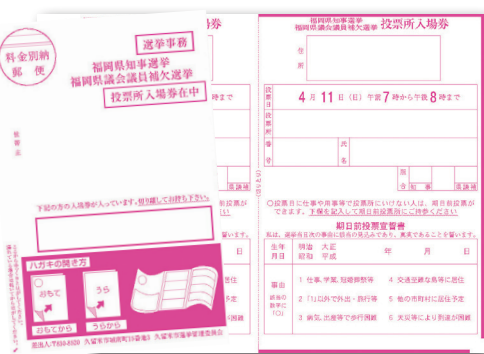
料金別納
郵便

選挙事務
福岡県知事選挙
福岡県議会議員補欠選挙
投票所入場券在中

下記の方の入場券が入っています。切り離してお持ち下さい。

ハガキの開き方
おもて
うら
おもてから
うらから

差出人 〒830-8520 久留米市城南町15番地3 久留米市選挙管理委員会

福岡県知事選挙
福岡県議会議員補欠選挙
投票所入場券

住所

投票日
4月11日(日) 午前7時から午後8時まで

投票所

番号

氏名

知事
県議補

○投票日に仕事や用事等で投票所に行けない人は、期日前投票ができます。下欄を記入して期日前投票所にご持参ください

期日前投票宣誓書

私は、選挙の当日次の事由に該当する見込みであり、真実であることを誓います。

生年月日 明治 大正 昭和 平成 年 月 日

事由
1 仕事、学業、冠婚葬祭等
2 「1」以外で外出・旅行等
3 病気、出産等で歩行困難
4 交通至難な島等に居住
5 他の市町村に居住予定
6 天災等により到達が困難